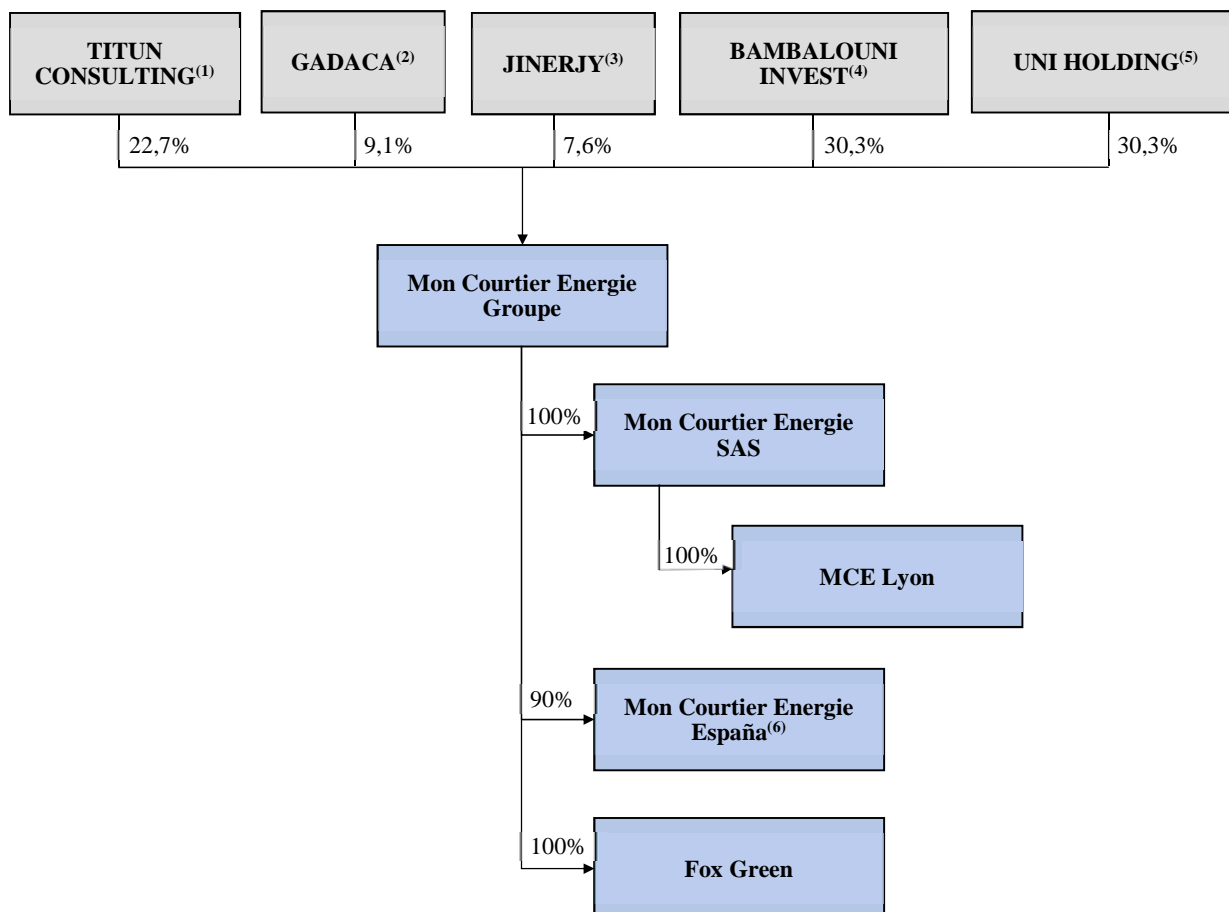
TITUN CONSULTING$^{(1)}$

GADACA$^{(2)}$

JINERJY$^{(3)}$

BAMBALOUNI INVEST$^{(4)}$

UNI HOLDING$^{(5)}$

22,7%

9,1%

7,6%

30,3%

30,3%

Mon Courtier Energie Groupe

100%

Mon Courtier Energie SAS

100%

MCE Lyon

90%

Mon Courtier Energie España$^{(6)}$

100%

Fox Green